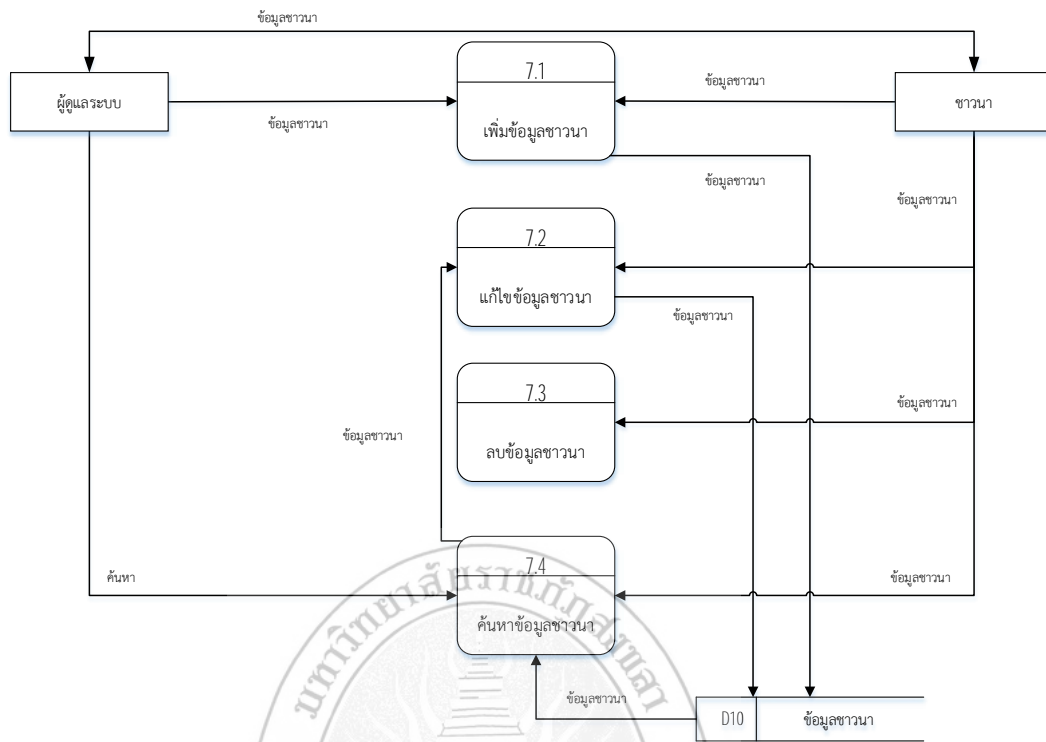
ข้อมูลชาวนา

ผู้ดูแลระบบ

7.1

เพิ่มข้อมูลชาวนา

ข้อมูลชาวนา

ข้อมูลชาวนา

ชาวนา

ข้อมูลชาวนา

ข้อมูลชาวนา

7.2

แก้ไขข้อมูลชาวนา

ข้อมูลชาวนา

7.3

ลบข้อมูลชาวนา

ข้อมูลชาวนา

ข้อมูลชาวนา

ค้นหา

7.4

ค้นหาข้อมูลชาวนา

ข้อมูลชาวนา

ข้อมูลชาวนา

D10

ข้อมูลชาวนา